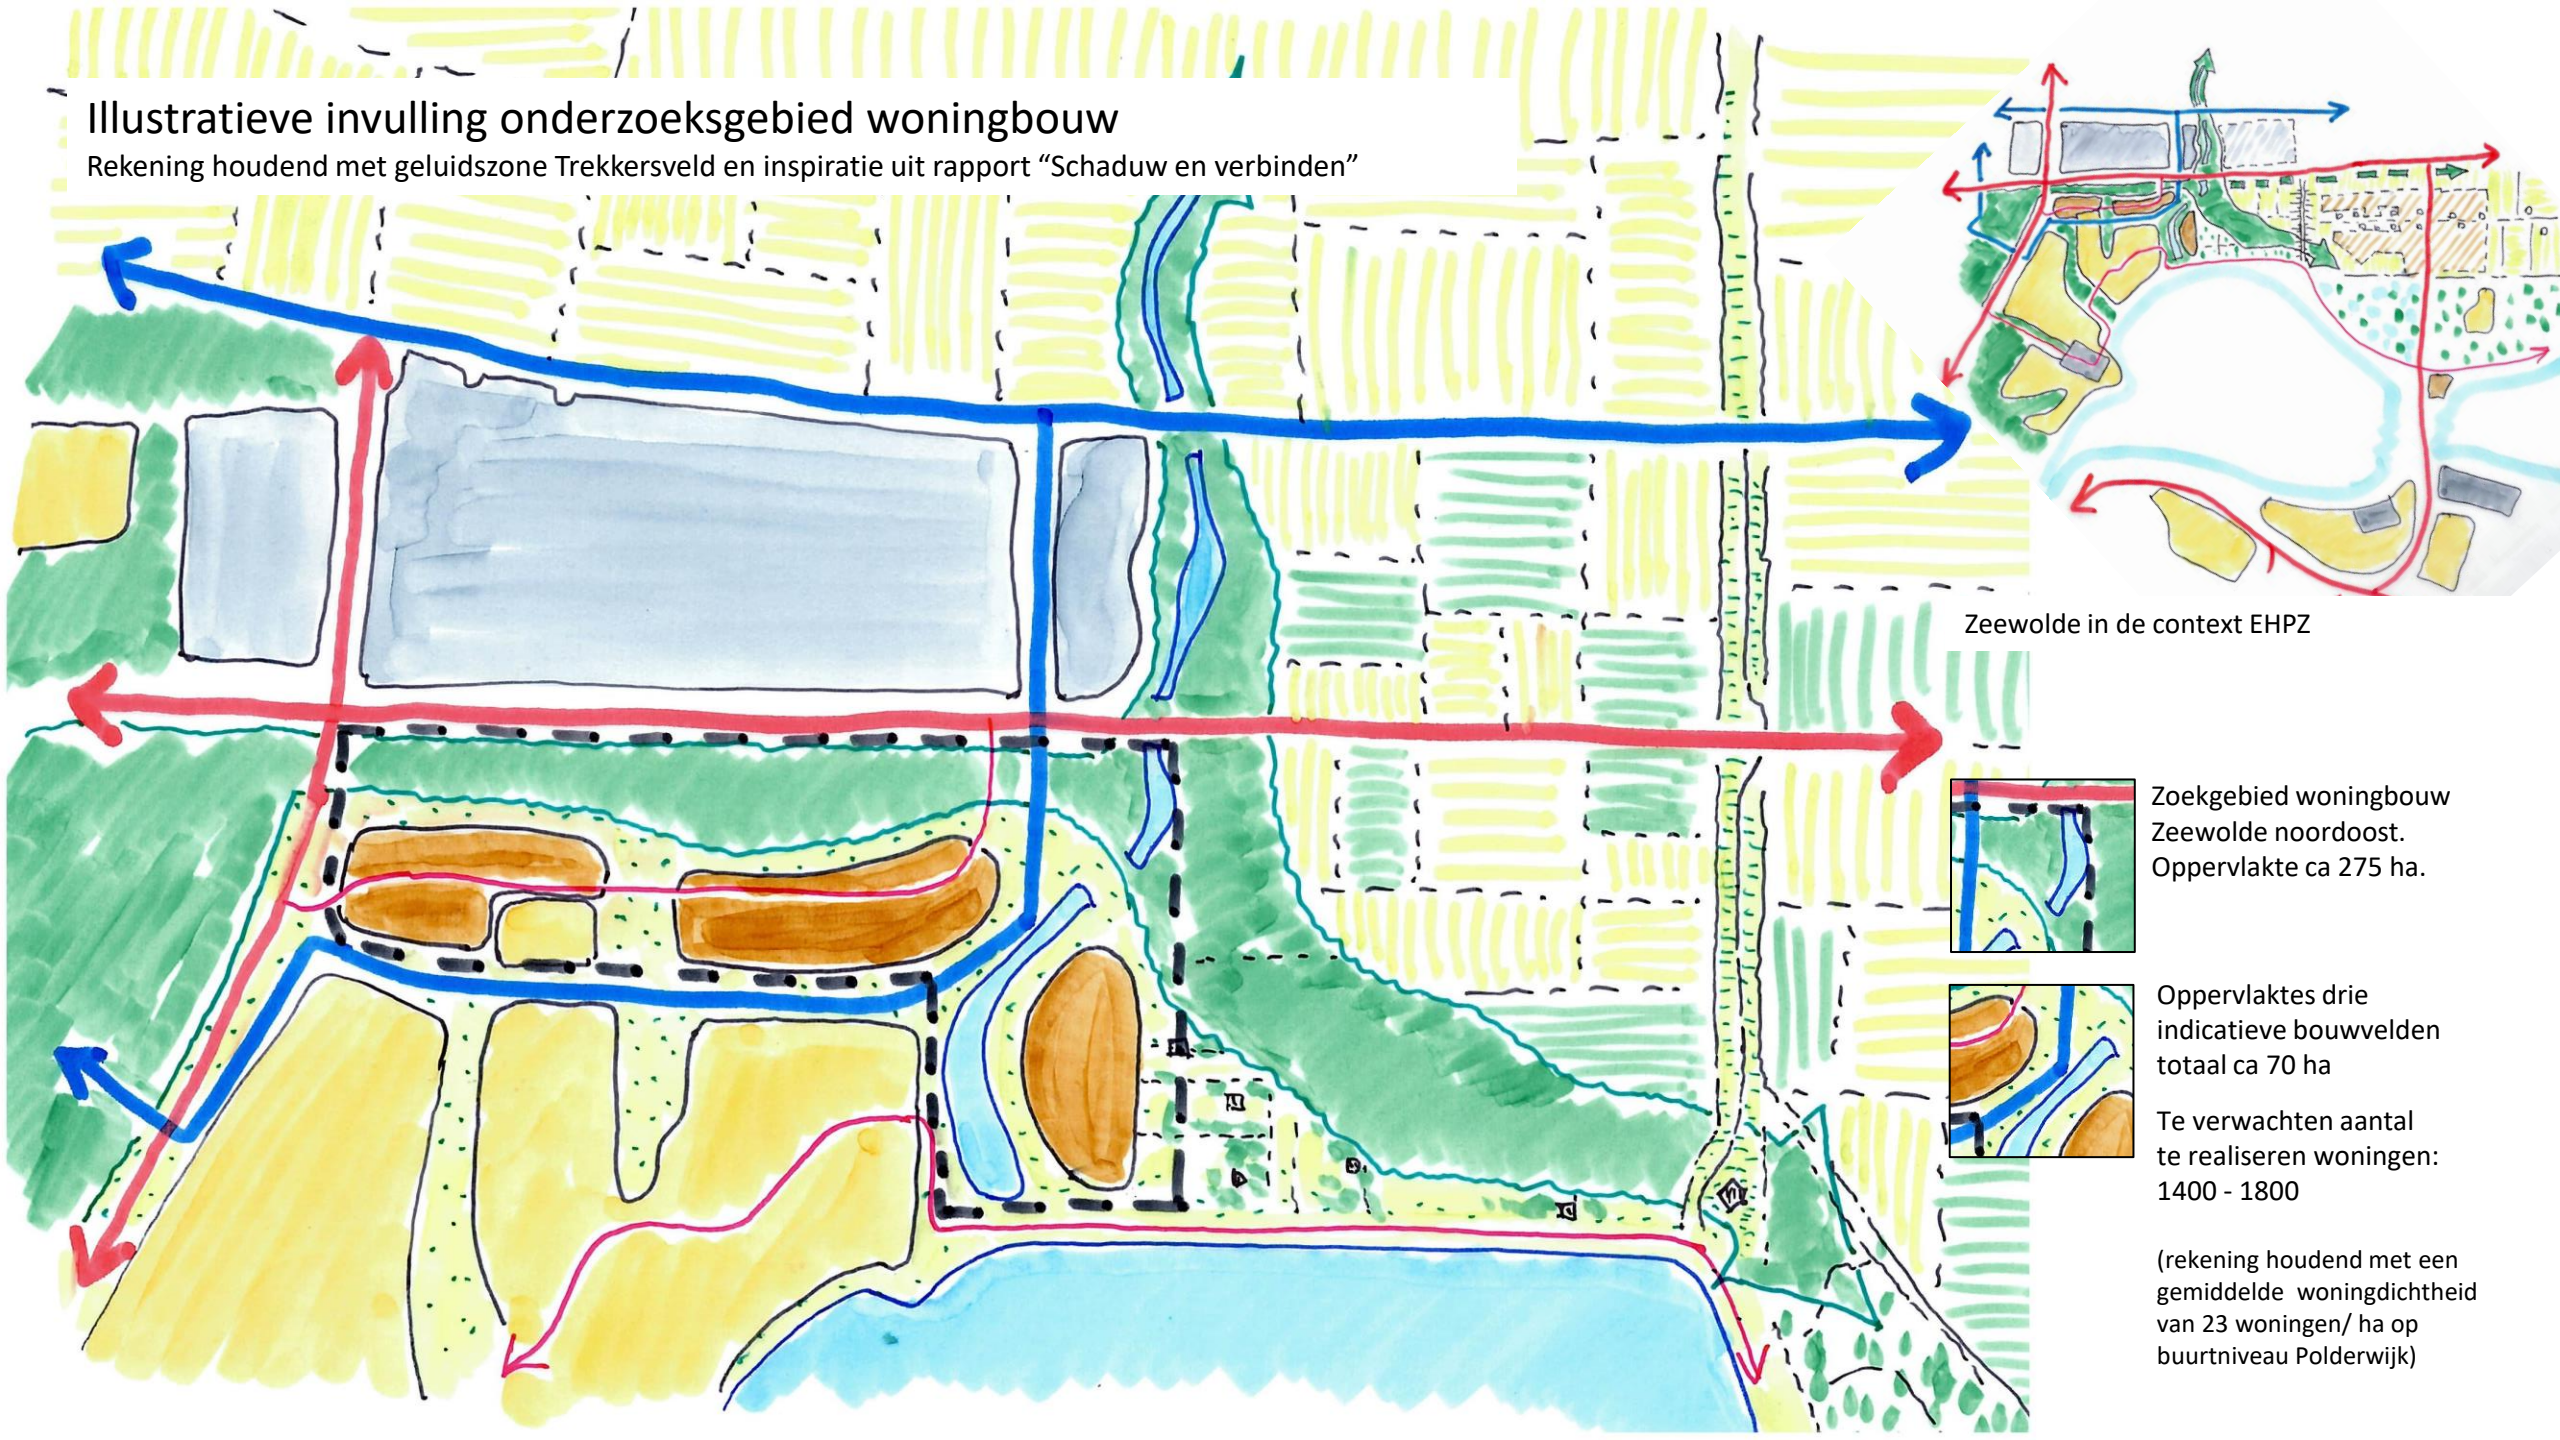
Illustratieve invulling onderzoeksgebied woningbouw
Rekening houdend met geluidszone Trekkersveld en inspiratie uit rapport “Schaduw en verbinden”

Zeewolde in de context EHPZ

Zoekgebied woningbouw Zeewolde noordoost. Oppervlakte ca 275 ha.

Oppervlaktes drie indicatieve bouwvelden totaal ca 70 ha

Te verwachten aantal te realiseren woningen: 1400 - 1800

(rekening houdend met een gemiddelde woningdichtheid van 23 woningen/ ha op buurtniveau Polderwijk)